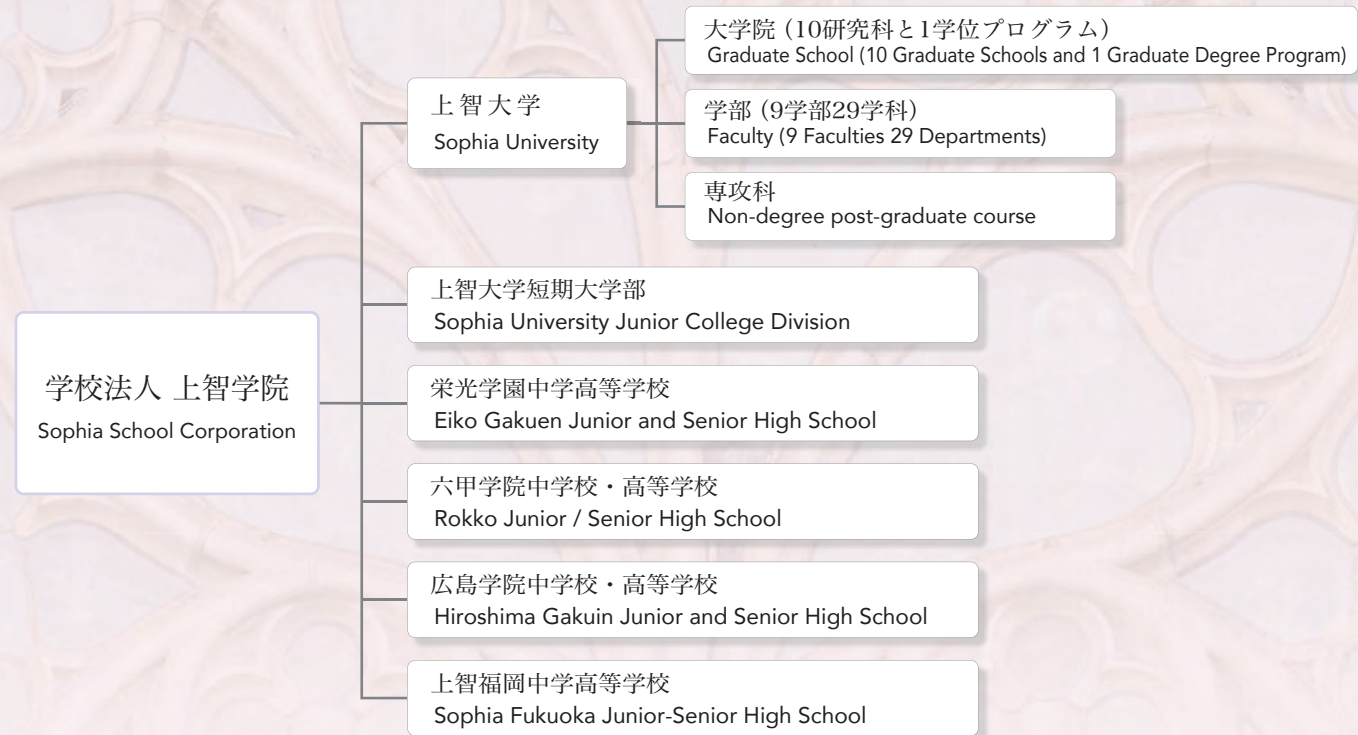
学校法人 上智学院
Sophia School Corporation

上智大学
Sophia University

大学院（10研究科と1学位プログラム）
Graduate School (10 Graduate Schools and 1 Graduate Degree Program)

学部（9学部29学科）
Faculty (9 Faculties 29 Departments)

専攻科
Non-degree post-graduate course

上智大学短期大学部
Sophia University Junior College Division

栄光学園中学高等学校
Eiko Gakuen Junior and Senior High School

六甲学院中学校・高等学校
Rokko Junior / Senior High School

広島学院中学校・高等学校
Hiroshima Gakuin Junior and Senior High School

上智福岡中学高等学校
Sophia Fukuoka Junior-Senior High School